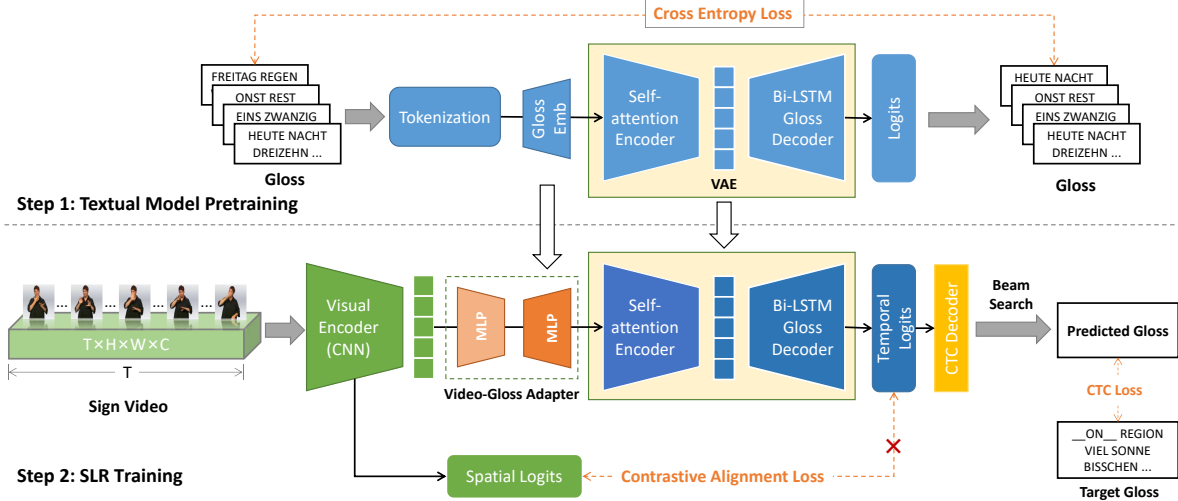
Cross Entropy Loss

FREITAG REGEN
ONST REST
EINS ZWANZIG
HEUTE NACHT
DREIZEHN ...

Gloss

Tokenization

Gloss Emb

Self-attention Encoder

Bi-LSTM Gloss Decoder

VAE

Logits

HEUTE NACHT
ONST REST
EINS ZWANZIG
HEUTE NACHT
DREIZEHN ...

Gloss

Step 1: Textual Model Pretraining

T×H×W×C

T

Sign Video

Visual Encoder (CNN)

MLP

MLP

Video-Gloss Adapter

Self-attention Encoder

Bi-LSTM Gloss Decoder

Temporal Logits

CTC Decoder

Beam Search

Predicted Gloss

CTC Loss

__ON__ REGION
VIEL SONNE
BISSCHEN ...

Target Gloss

Step 2: SLR Training

Spatial Logits

Contrastive Alignment Loss